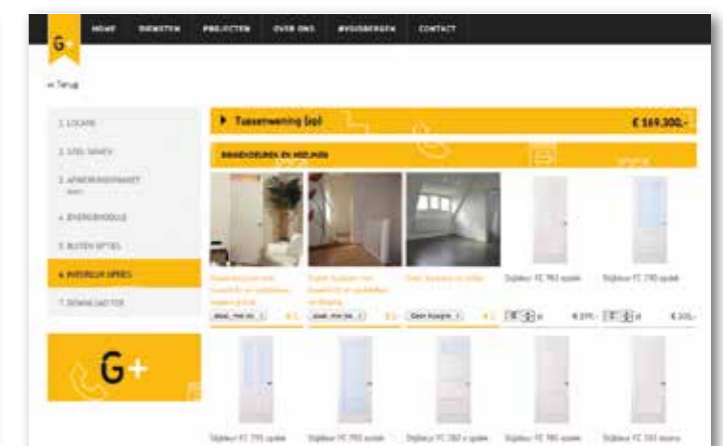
G+

HOME DIENSTEN PROJECTEN OVER ONS #VOORBEELD CONTACT

« Terug

1. LOCATIE

2. STIJL KAVEN

3. AFWERKINGSPAKKET

4. ENERGIEMODULE

5. BUITEN OPTIES

6. INTERIEUR OPTIES

7. DOWNLOAD PDF

G+

Tussenwoning (op) € 169.300,-

BINNENDEUREN EN WERKJES

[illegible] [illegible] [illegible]

Stijldeur FC 763 opdek

Stijldeur FC 793 opdek

€ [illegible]

€ 300,-

Stijldeur FC 793 opdek

Stijldeur FC 793 opdek

Stijldeur FC 282 opdek

Stijldeur FC 785 opdek

Stijldeur FC 763 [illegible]